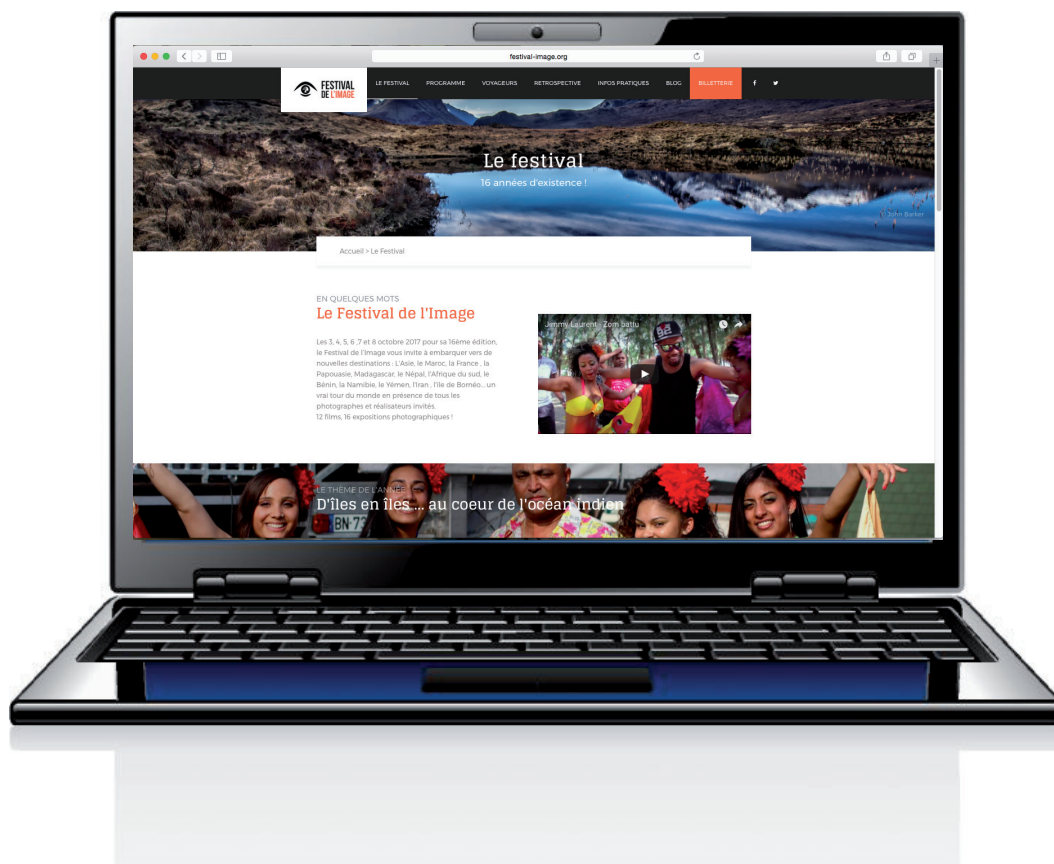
festival-image.org

FESTIVAL DE L'IMAGE

LE FESTIVAL PROGRAMME VOYAGEURS RETROSPECTIVE INFOS PRATIQUES BLOG BILLETTERIE f

Le festival
16 années d'existence !

John Barker

Accueil > Le Festival

EN QUELQUES MOTS
Le Festival de l'Image

Les 3, 4, 5, 6 ,7 et 8 octobre 2017 pour sa 16ème édition, le Festival de l'Image vous invite à embarquer vers de nouvelles destinations : L'Asie, le Maroc, la France , la Papouasie, Madagascar, le Népal, l'Afrique du sud, le Bénin, la Namibie, le Yémen, l'Iran , l'île de Bornéo... un vrai tour du monde en présence de tous les photographes et réalisateurs invités.
12 films, 16 expositions photographiques !

Jimmy Laurent - Zom battu

LE THÈME DE L'ANNÉE
D'îles en îles ... au coeur de l'océan indien